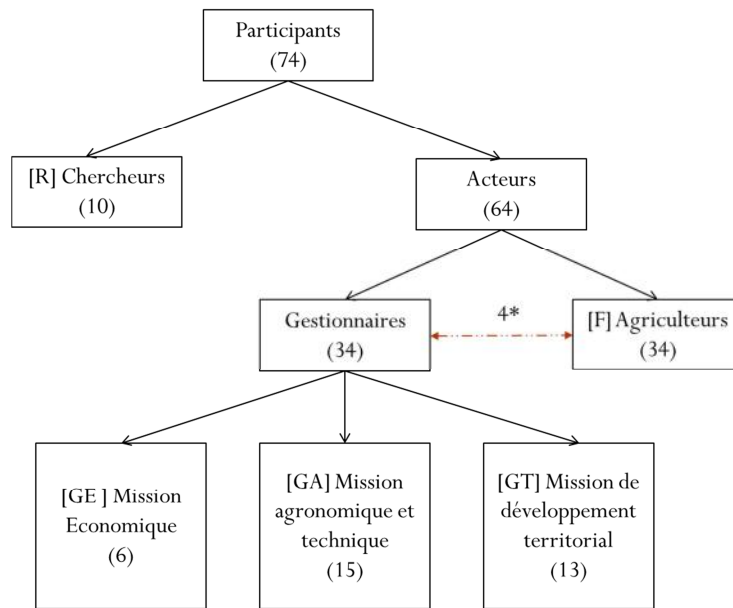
Participants
(74)

[R] Chercheurs
(10)

Acteurs
(64)

Gestionnaires
(34)

4*

[F] Agriculteurs
(34)

[GE ] Mission Economique
(6)

[GA] Mission agronomique et technique
(15)

[GT] Mission de développement territorial
(13)